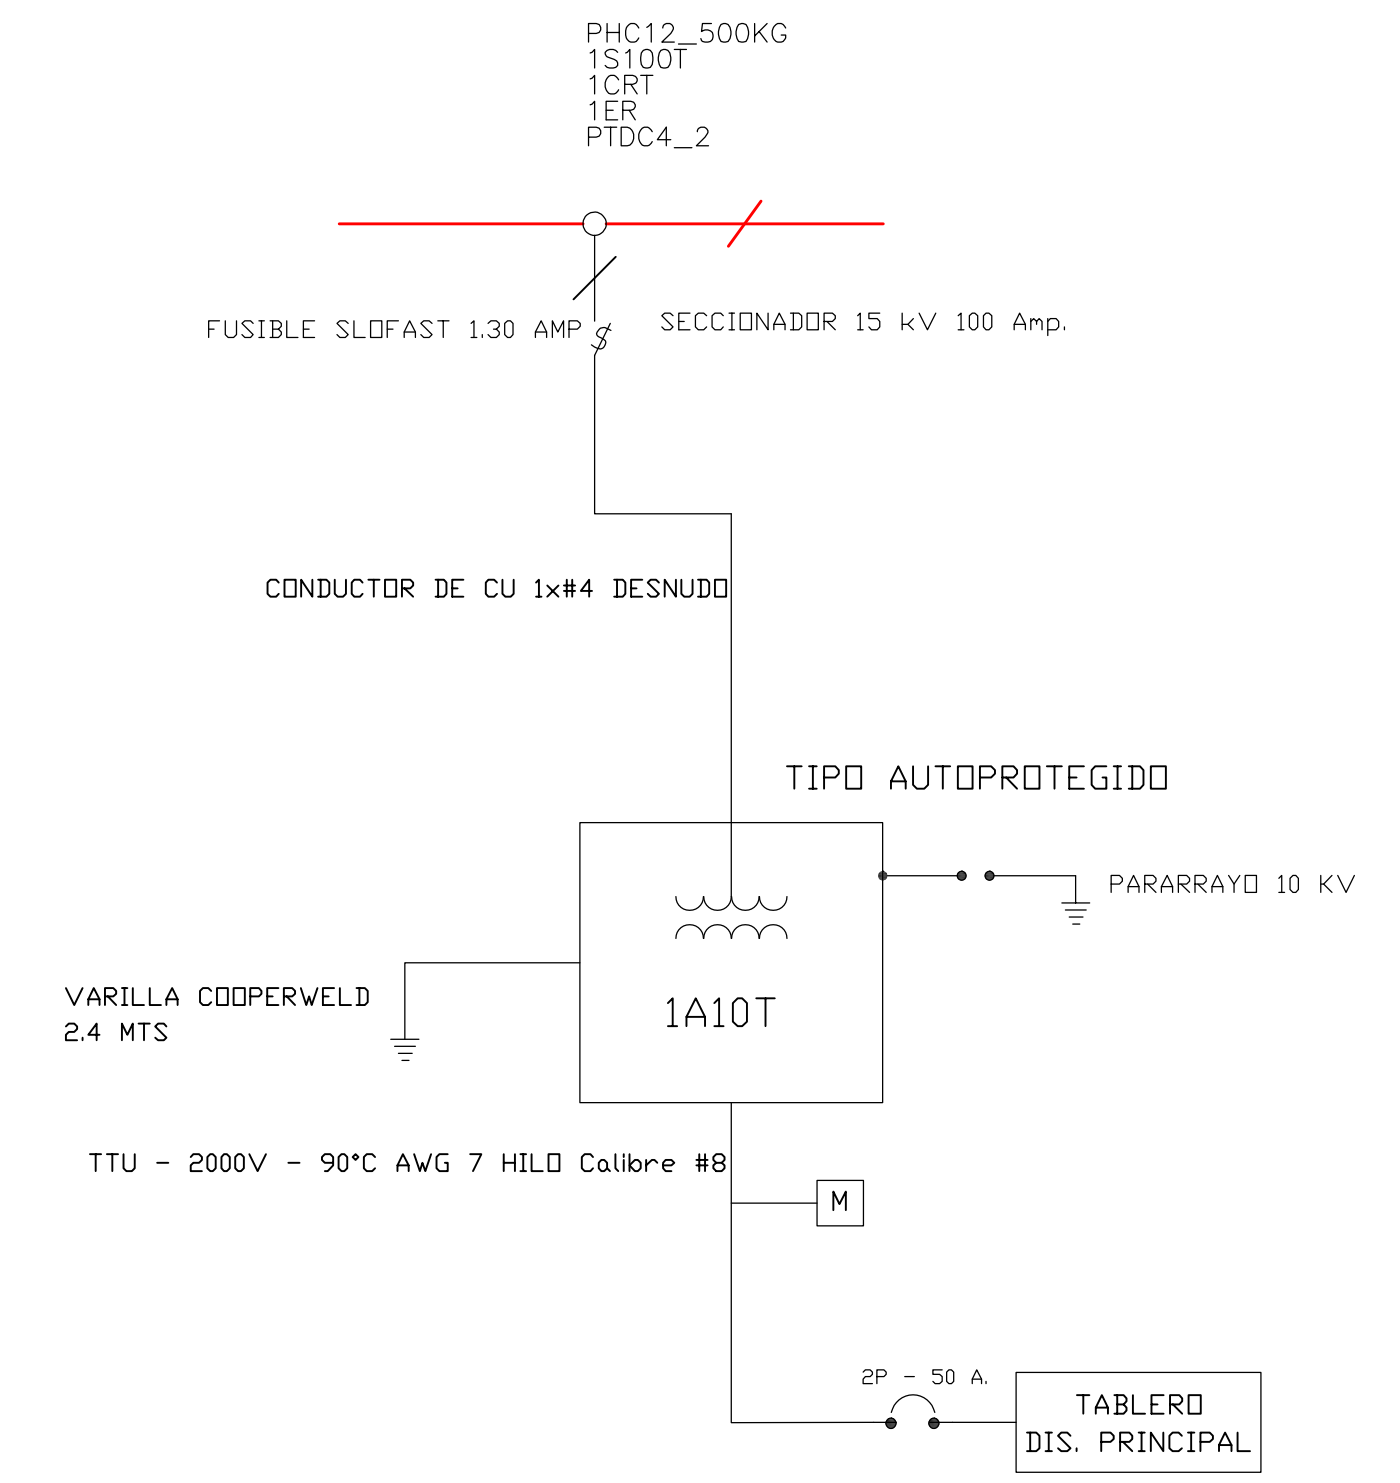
PHC12_500KG
1S100T
1CRT
1ER
PTDC4_2

FUSIBLE SLOFAST 1.30 AMP

SECCIONADOR 15 kV 100 Amp.

CONDUCTOR DE CU 1x#4 DESNUDO

TIPO AUTOPROTEGIDO

PARARRAYO 10 KV

VARILLA COOPERWELD
2.4 MTS

1A10T

TTU - 2000V - 90°C AWG 7 HILO Calibre #8

M

2P - 50 A.

TABLERO
DIS. PRINCIPAL